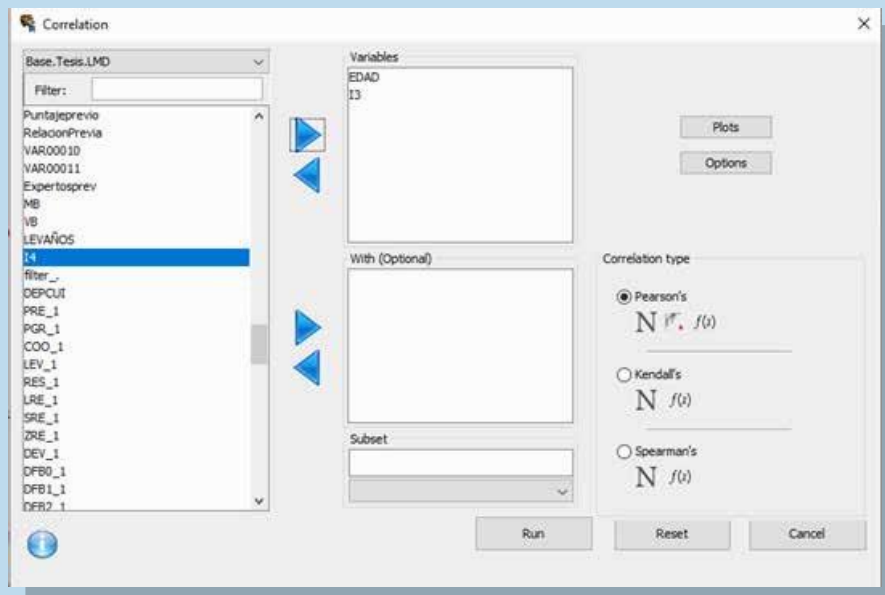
Correlation

Base.Tesis.LMD

Filter:

Puntajeprevio
RelacionPrevia
VAR00010
VAR00011
Expertosprev
MB
VB
LEVAÑOS
I4
filter_
DEPCUI
PRE_1
PGR_1
COO_1
LEV_1
RES_1
LRE_1
SRE_1
ZRE_1
DEV_1
DFB0_1
DFB1_1
DFB2_1

Variables
EDAD
I3

With (Optional)

Subset

Plots

Options

Correlation type

Pearson's
N $f(x)$

Kendall's
N $f(x)$

Spearman's
N $f(x)$

Run

Reset

Cancel